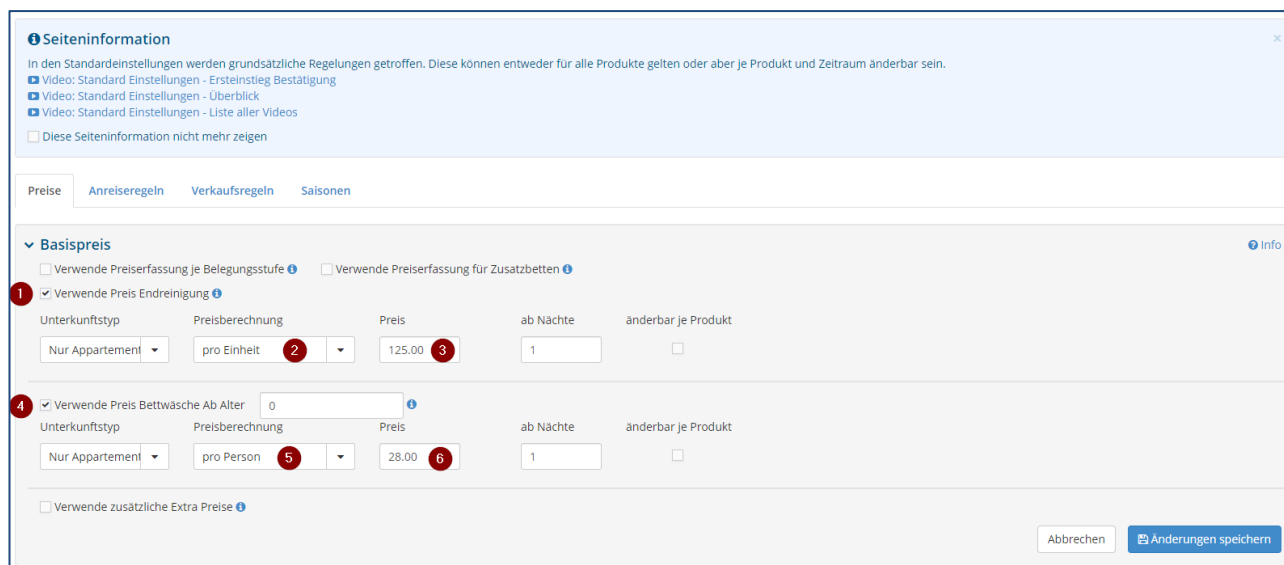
Seiteninformation

×

In den Standardeinstellungen werden grundsätzliche Regelungen getroffen. Diese können entweder für alle Produkte gelten oder aber je Produkt und Zeitraum änderbar sein.
Video: Standard Einstellungen - Ersteinstieg Bestätigung
Video: Standard Einstellungen - Überblick
Video: Standard Einstellungen - Liste aller Videos

Diese Seiteninformation nicht mehr zeigen

Preise | Anreiseregeln | Verkaufsregeln | Saisonen

Basispreis

Info

Verwende Preiserfassung je Belegungsstufe
Verwende Preiserfassung für Zusatzbetten

1 Verwende Preis Endreinigung

| Unterkunftstyp | Preisberechnung | Preis | ab Nächte | änderbar je Produkt |
|---|---|---|---|---|
| Nur Appartement | pro Einheit 2 | 125.00 3 | 1 | |

4 Verwende Preis Bettwäsche Ab Alter 0

| Unterkunftstyp | Preisberechnung | Preis | ab Nächte | änderbar je Produkt |
|---|---|---|---|---|
| Nur Appartement | pro Person 5 | 28.00 6 | 1 | |

Verwende zusätzliche Extra Preise

Abbrechen
Änderungen speichern